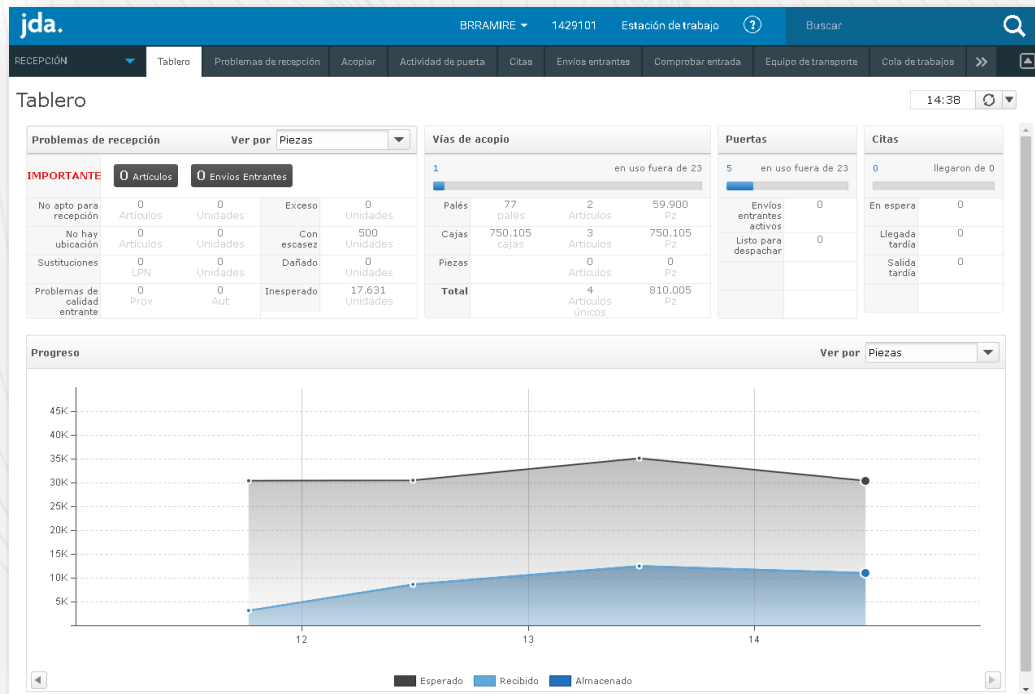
jda.

BRRAMIRE 1429101 Estación de trabajo ? Buscar

RECEPCIÓN | Tablero | Problemas de recepción | Acopiar | Actividad de puerta | Citas | Envíos entrantes | Comprobar entrada | Equipo de transporte | Cola de trabajos | »

Tablero

14:38

Problemas de recepción
Ver por Piezas

IMPORTANTE
0 Artículos
0 Envíos Entrantes

| | | | | |
|---|---|---|---|---|
| No apto para recepción | 0 Artículos | 0 Unidades | Exceso | 0 Unidades |
| No hay ubicación | 0 Artículos | 0 Unidades | Con escasez | 500 Unidades |
| Sustituciones | 0 LPN | 0 Unidades | Dañado | 0 Unidades |
| Problemas de calidad entrante | 0 Prov | 0 Aut | Inesperado | 17.631 Unidades |

Vías de acopio

1 en uso fuera de 23

| | | | |
|---|---|---|---|
| Palés | 77 palés | 2 Artículos | 59.900 Pz |
| Cajas | 750.105 cajas | 3 Artículos | 750.105 Pz |
| Piezas | | 0 Artículos | 0 Pz |
| Total | | 4 Artículos únicos | 810.005 Pz |

Puertas

5 en uso fuera de 23

| | |
|---|---|
| Envíos entrantes activos | 0 |
| Listo para despachar | 0 |

Citas

0 llegaron de 0

| | |
|---|---|
| En espera | 0 |
| Llegada tardía | 0 |
| Salida tardía | 0 |

Progreso
Ver por Piezas

45K
40K
35K
30K
25K
20K
15K
10K
5K

12 13 14

Esperado Recibido Almacenado